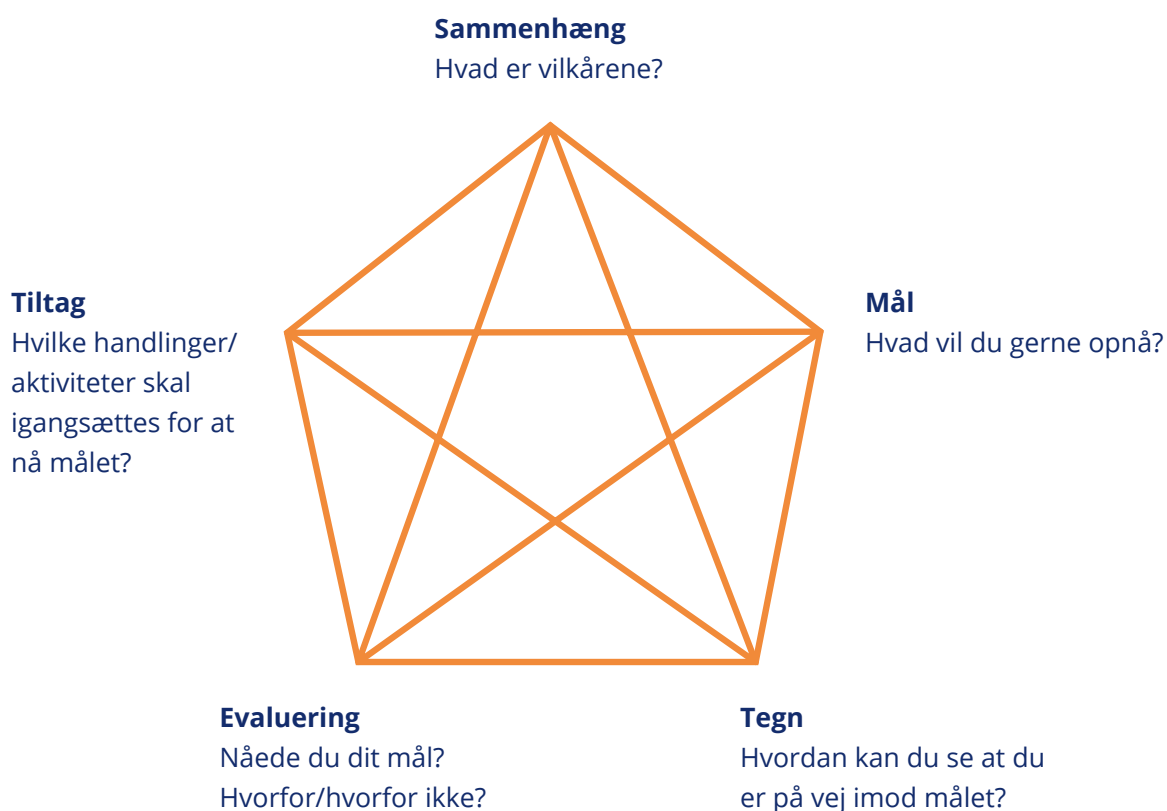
**Sammenhæng**
Hvad er vilkårene?

**Tiltag**
Hvilke handlinger/ aktiviteter skal igangsættes for at nå målet?

**Mål**
Hvad vil du gerne opnå?

**Evaluering**
Nåede du dit mål? Hvorfor/hvorfor ikke?

**Tegn**
Hvordan kan du se at du er på vej imod målet?